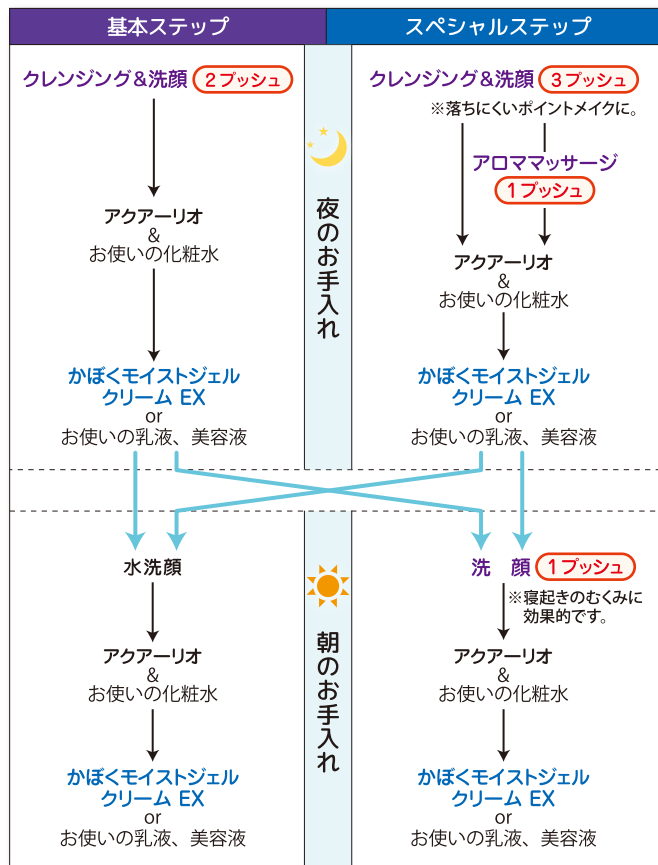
基本ステップ

クレンジング＆洗顔 2プッシュ

アクアーリオ
&
お使いの化粧水

かぼくモイストジェル
クリーム EX
or
お使いの乳液、美容液

スペシャルステップ

クレンジング＆洗顔 3プッシュ

※落ちにくいポイントメイクに。

アロママッサージ
1プッシュ

アクアーリオ
&
お使いの化粧水

かぼくモイストジェル
クリーム EX
or
お使いの乳液、美容液

夜のお手入れ

水洗顔

アクアーリオ
&
お使いの化粧水

かぼくモイストジェル
クリーム EX
or
お使いの乳液、美容液

朝のお手入れ

洗 顔 1プッシュ

※寝起きのむくみに
効果的です。

アクアーリオ
&
お使いの化粧水

かぼくモイストジェル
クリーム EX
or
お使いの乳液、美容液